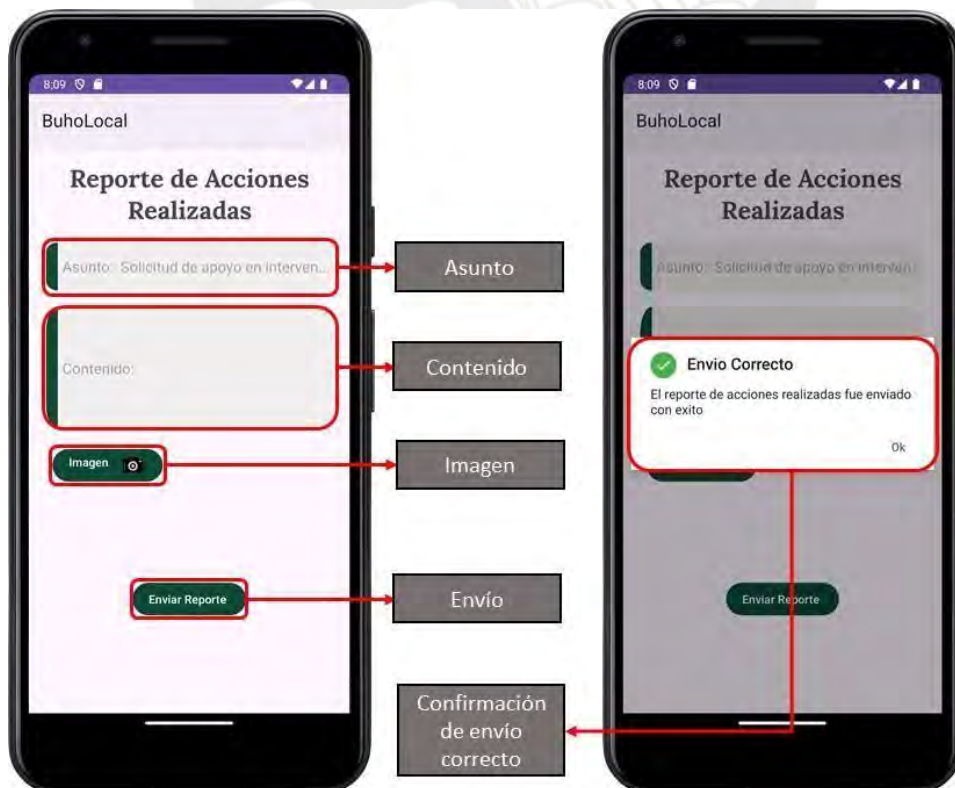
8:09

BuhoLocal

Reporte de Acciones Realizadas

Asunto: Solicitud de apoyo en interven...

Contenido:

Imagen

Enviar Reporte

Asunto

Contenido

Imagen

Envío

Confirmación de envío correcto

8:09

BuhoLocal

Reporte de Acciones Realizadas

Asunto: Solicitud de apoyo en interven...

Envio Correcto

El reporte de acciones realizadas fue enviado con exito

Ok

Enviar Reporte